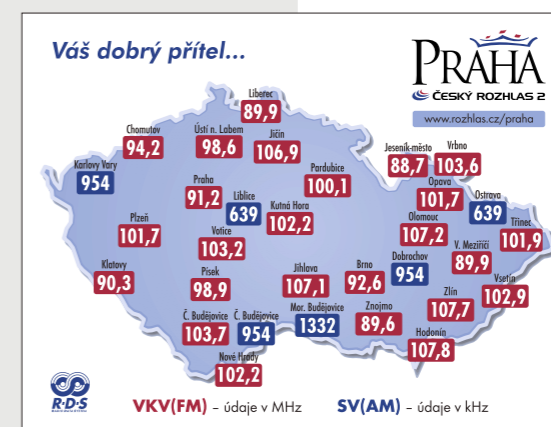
Váš dobrý přítel...

PRAHA
ČESKÝ ROZHLAS 2
www.rozhlas.cz/praha

Liberec
89,9

Chomutov
94,2

Ústí n. Labem
98,6

Jičín
106,9

Karlovy Vary
954

Pardubice
100,1

Jeseník-město
88,7

Vrbno
103,6

Praha
91,2

Liblice
639

Kutná Hora
102,2

Opava
101,7

Ostrava
639

Třinec
101,9

Plzeň
101,7

Votice
103,2

Olomouc
107,2

V. Meziříčí
89,9

Klatovy
90,3

Jihlava
107,1

Brno
92,6

Dobrochov
954

Vsetín
102,9

Písek
98,9

Zlín
107,7

Č. Budějovice
103,7

Č. Budějovice
954

Mor. Budějovice
1332

Znojmo
89,6

Hodonín
107,8

Nové Hrady
102,2

R·D·S

VKV(FM) – údaje v MHz SV(AM) – údaje v kHz